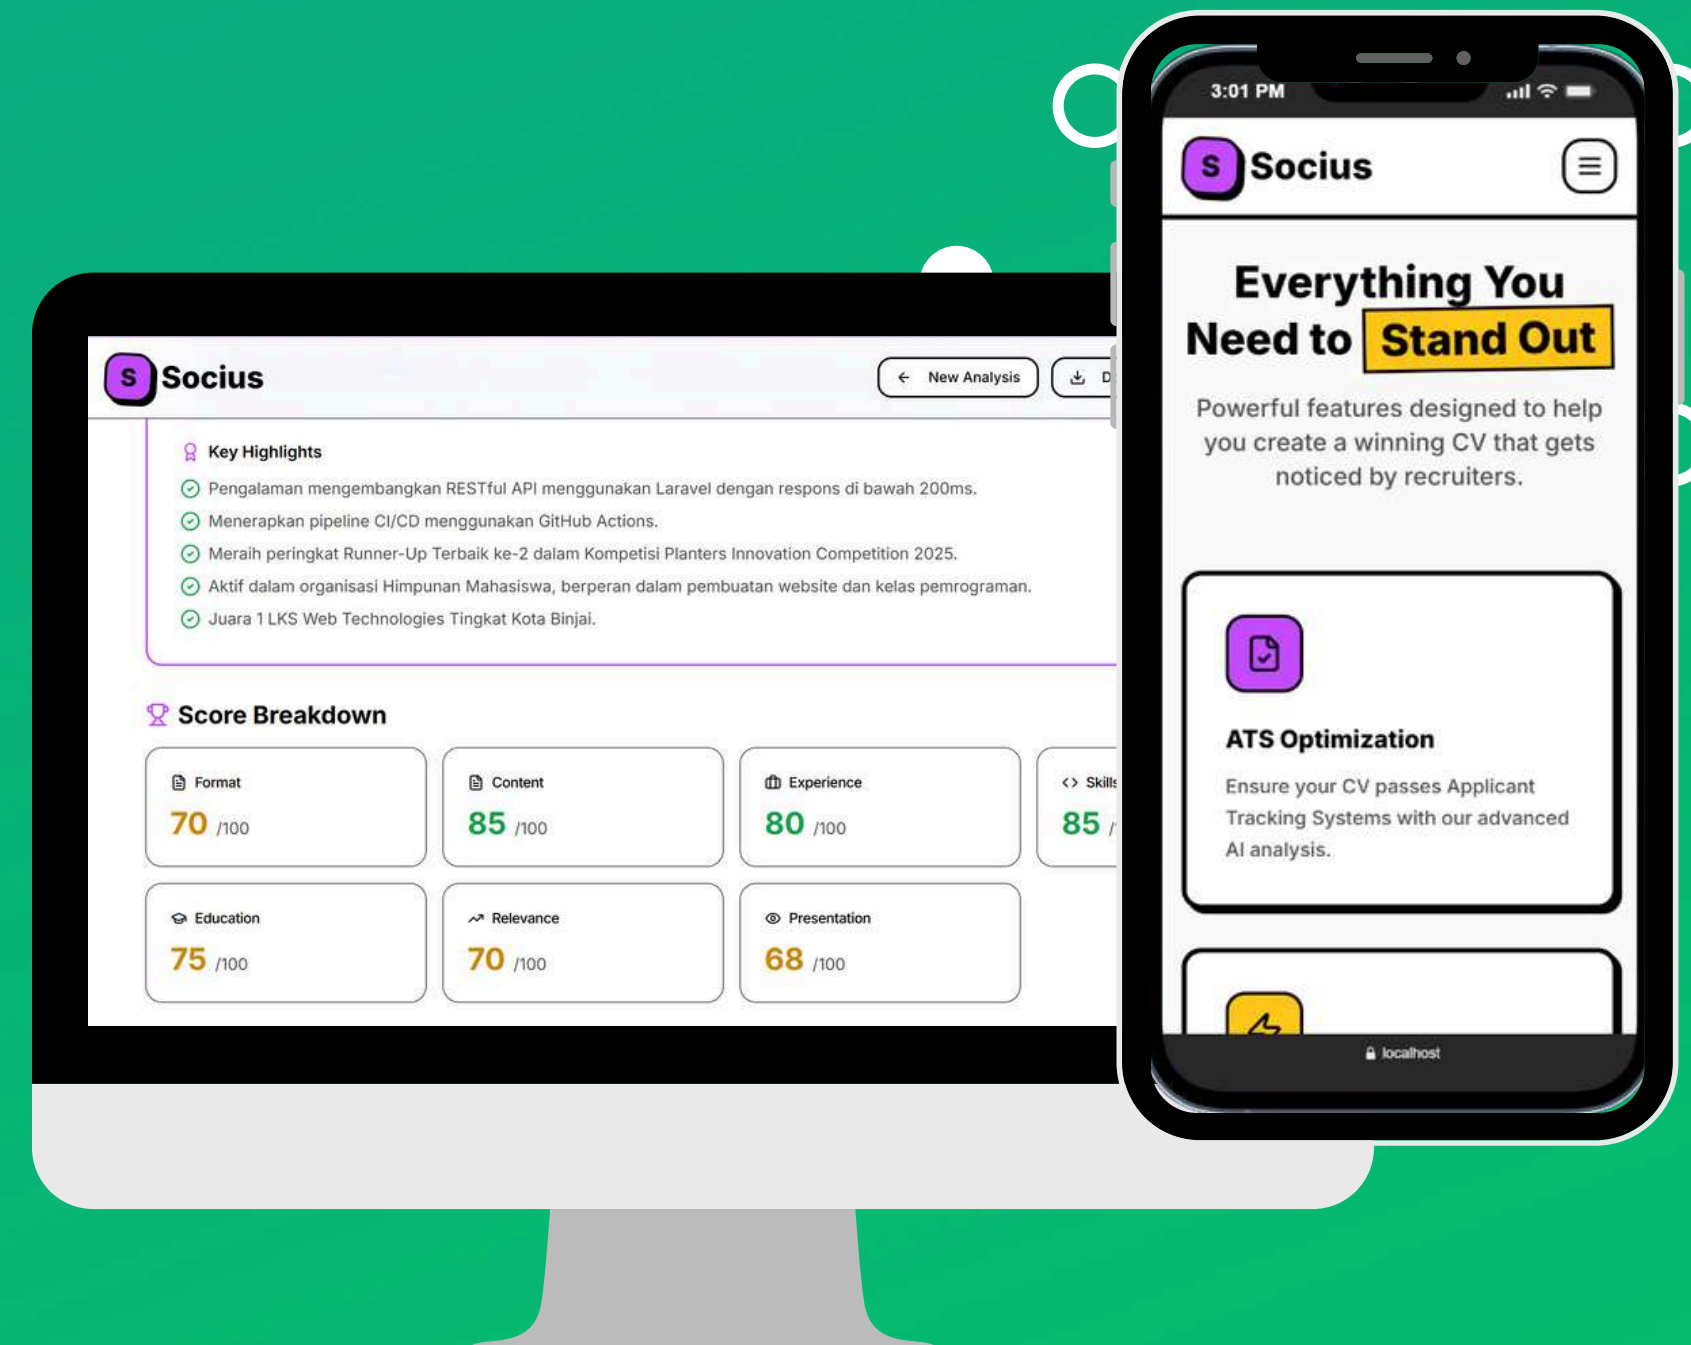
S Socius

New Analysis

D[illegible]

Key Highlights

Pengalaman mengembangkan RESTful API menggunakan Laravel dengan respons di bawah 200ms.

Menerapkan pipeline CI/CD menggunakan GitHub Actions.

Meraih peringkat Runner-Up Terbaik ke-2 dalam Kompetisi Planters Innovation Competition 2025.

Aktif dalam organisasi Himpunan Mahasiswa, berperan dalam pembuatan website dan kelas pemrograman.

Juara 1 LKS Web Technologies Tingkat Kota Binjai.

Score Breakdown

Format
70 /100

Content
85 /100

Experience
80 /100

Skill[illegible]
85 /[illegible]

Education
75 /100

Relevance
70 /100

Presentation
68 /100

3:01 PM

S Socius

Everything You Need to Stand Out

Powerful features designed to help you create a winning CV that gets noticed by recruiters.

ATS Optimization

Ensure your CV passes Applicant Tracking Systems with our advanced AI analysis.

localhost